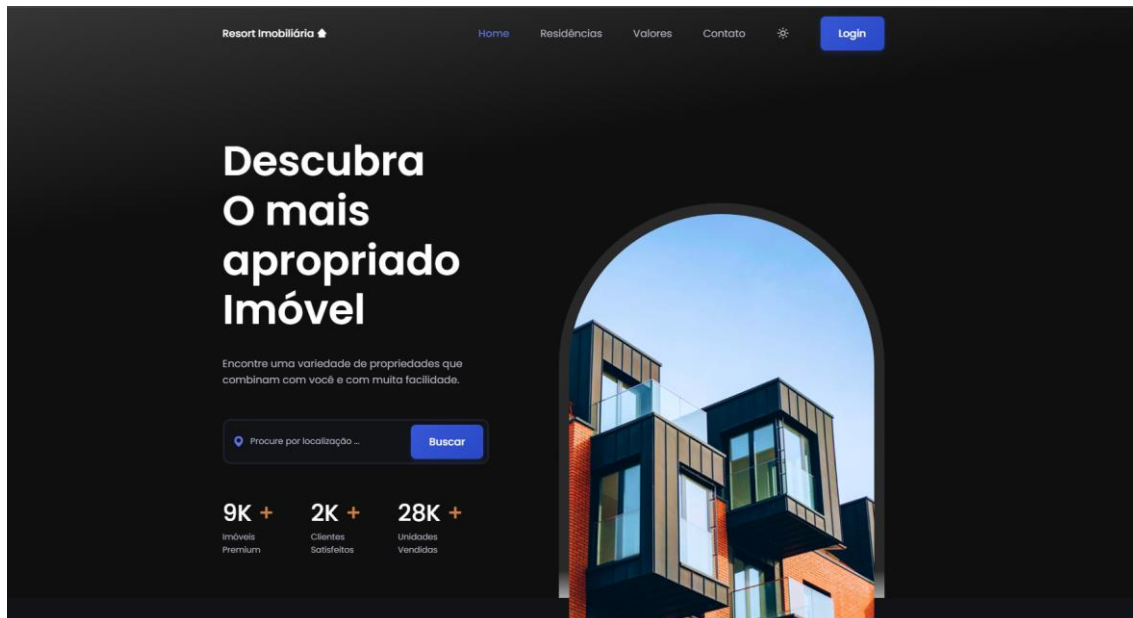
Resort Imobiliária

Home Residências Valores Contato Login

Descubra
O mais
apropriado
Imóvel

Encontre uma variedade de propriedades que combinam com você e com muita facilidade.

Procure por localização ...

Buscar

9K +
Imóveis Premium

2K +
Clientes Satisfeitos

28K +
Unidades Vendidas